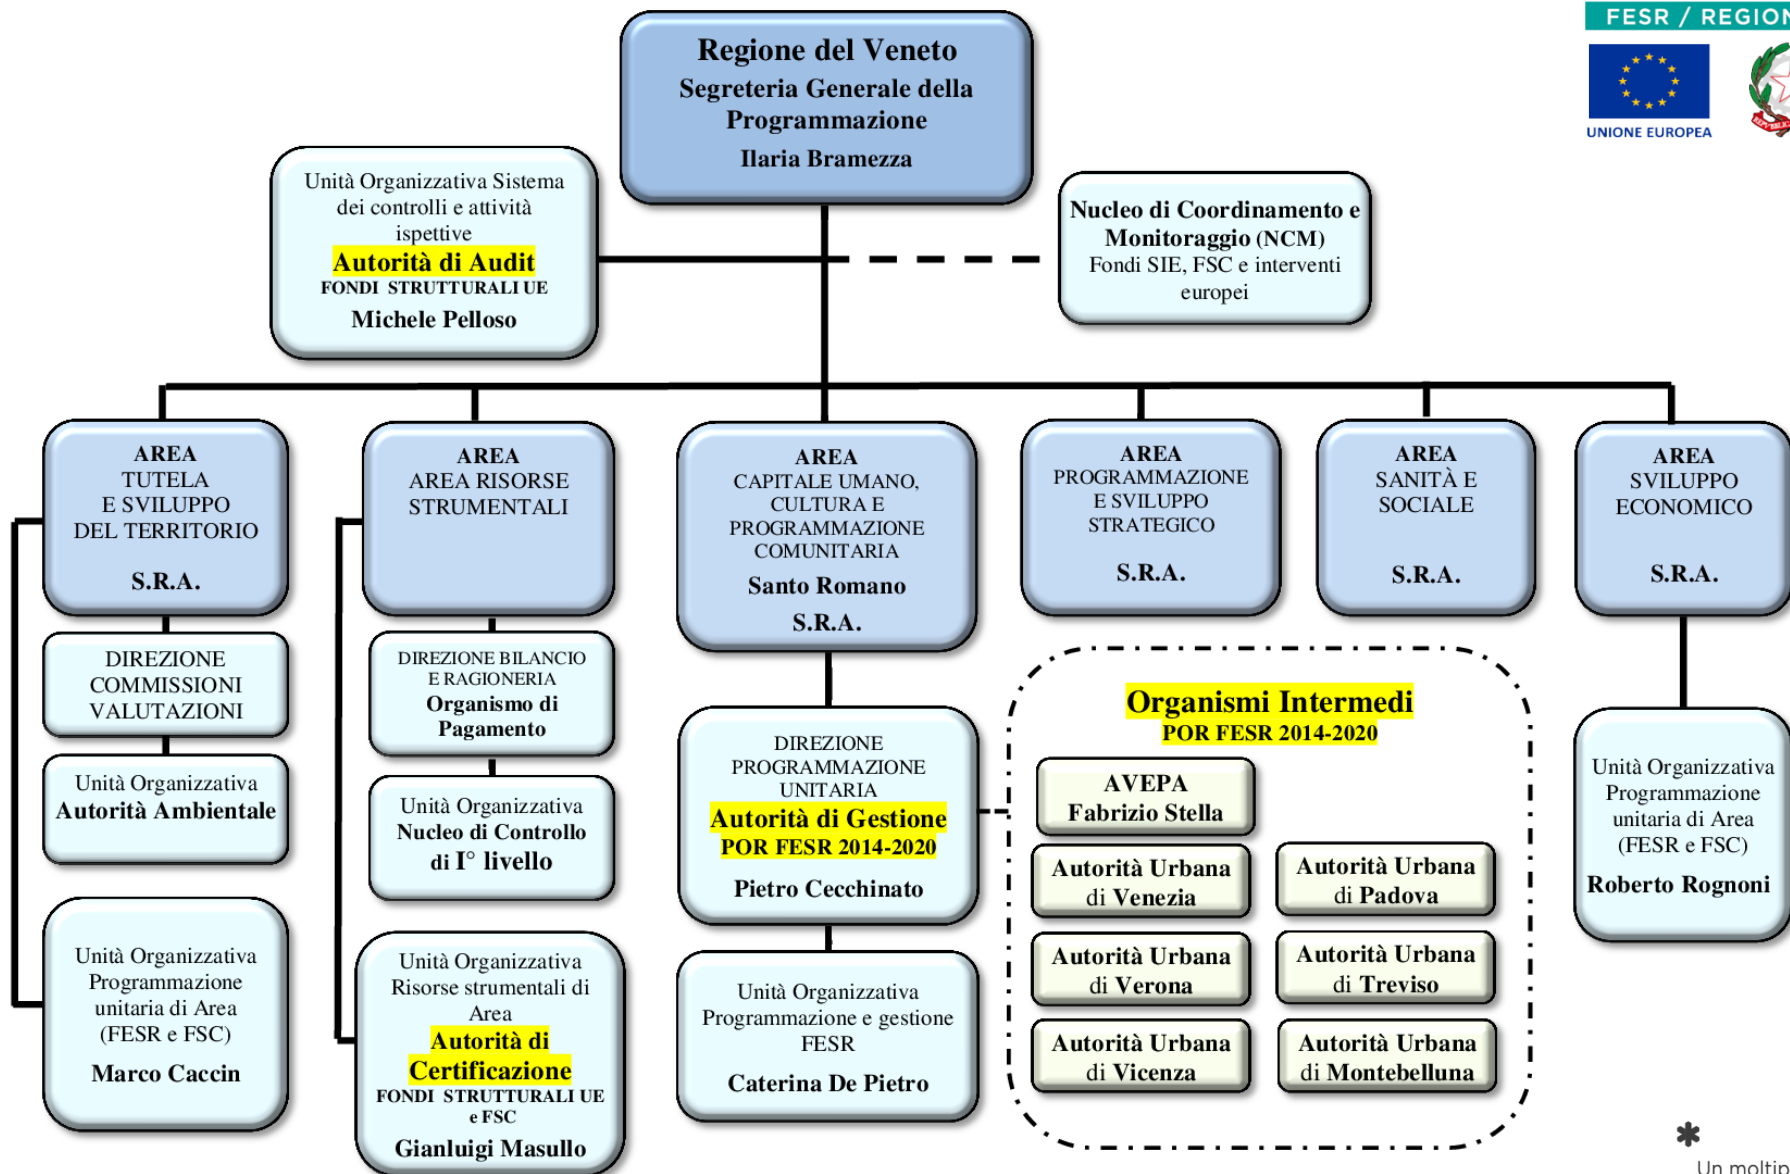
FESR / REGION

UNIONE EUROPEA

Regione del Veneto
Segreteria Generale della Programmazione
Ilaria Bramezza

Unità Organizzativa Sistema dei controlli e attività ispettive
Autorità di Audit
FONDI STRUTTURALI UE
Michele Pelloso

Nucleo di Coordinamento e Monitoraggio (NCM)
Fondi SIE, FSC e interventi europei

AREA
TUTELA E SVILUPPO DEL TERRITORIO
S.R.A.

AREA
AREA RISORSE STRUMENTALI

AREA
CAPITALE UMANO, CULTURA E PROGRAMMAZIONE COMUNITARIA
Santo Romano
S.R.A.

AREA
PROGRAMMAZIONE E SVILUPPO STRATEGICO
S.R.A.

AREA
SANITÀ E SOCIALE
S.R.A.

AREA
SVILUPPO ECONOMICO
S.R.A.

DIREZIONE COMMISSIONI VALUTAZIONI

Unità Organizzativa
Autorità Ambientale

Unità Organizzativa Programmazione unitaria di Area (FESR e FSC)
Marco Caccin

DIREZIONE BILANCIO E RAGIONERIA
Organismo di Pagamento

Unità Organizzativa
Nucleo di Controllo di I° livello

Unità Organizzativa Risorse strumentali di Area
Autorità di Certificazione
FONDI STRUTTURALI UE e FSC
Gianluigi Masullo

DIREZIONE PROGRAMMAZIONE UNITARIA
Autorità di Gestione
POR FESR 2014-2020
Pietro Cecchinato

Unità Organizzativa Programmazione e gestione FESR
Caterina De Pietro

Organismi Intermedi
POR FESR 2014-2020

AVEPA
Fabrizio Stella

Autorità Urbana di Venezia

Autorità Urbana di Padova

Autorità Urbana di Verona

Autorità Urbana di Treviso

Autorità Urbana di Vicenza

Autorità Urbana di Montebelluna

Unità Organizzativa Programmazione unitaria di Area (FESR e FSC)
Roberto Rognoni

Un moltip